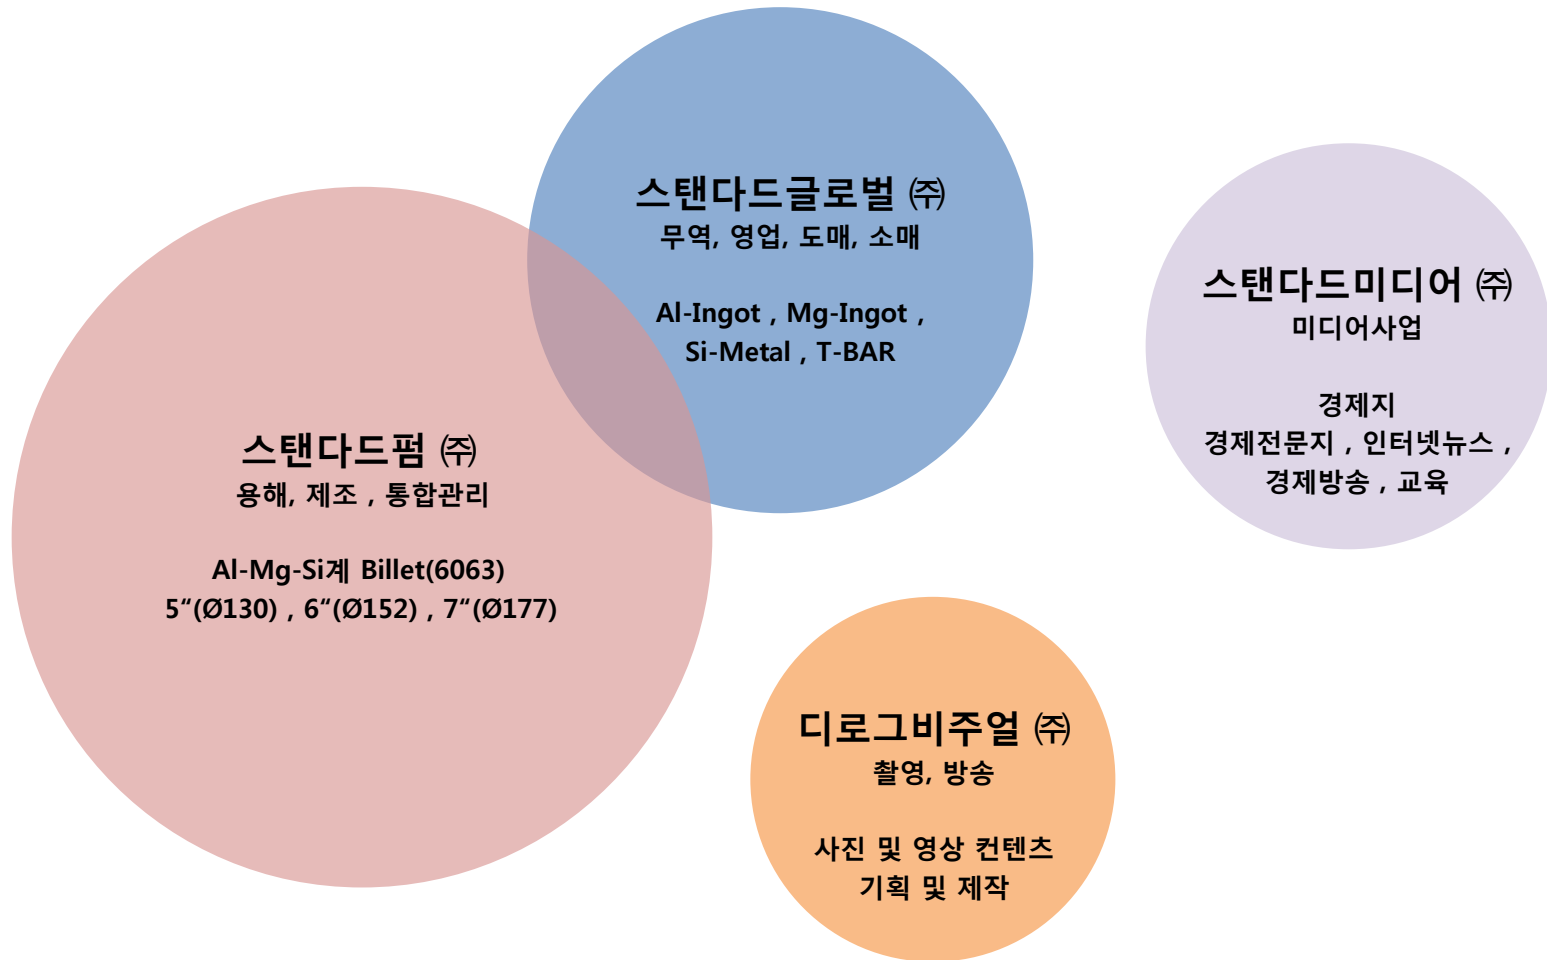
스탠다드글로벌 ㈜
무역, 영업, 도매, 소매

Al-Ingot , Mg-Ingot ,
Si-Metal , T-BAR

스탠다드미디어 ㈜
미디어사업

경제지
경제전문지 , 인터넷뉴스 ,
경제방송 , 교육

스탠다드펌 ㈜
용해, 제조 , 통합관리

Al-Mg-Si계 Billet(6063)
5"(Ø130) , 6"(Ø152) , 7"(Ø177)

디로그비주얼 ㈜
촬영, 방송

사진 및 영상 컨텐츠
기획 및 제작